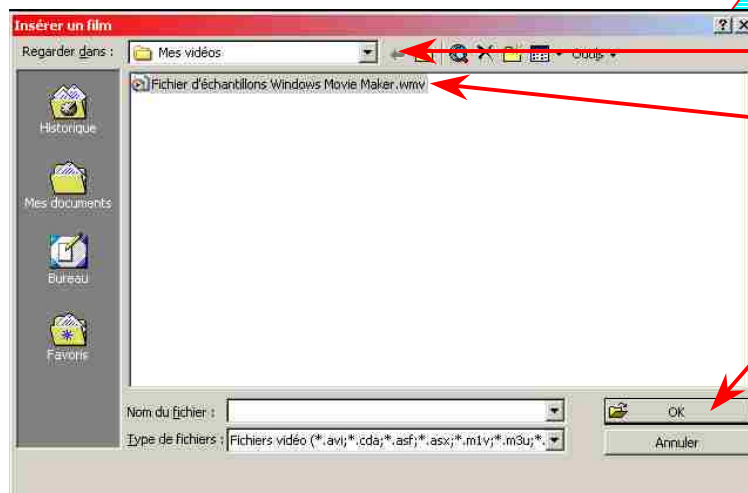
Insérer un film

Regarder dans : Mes vidéos

Outils

Fichier d'échantillons Windows Movie Maker.wmv

Historique

Mes documents

Bureau

Favoris

Nom du fichier :

Type de fichiers : Fichiers vidéo (*.avi;*.cda;*.asf;*.asx;*.m1v;*.m3u;*.

OK

Annuler